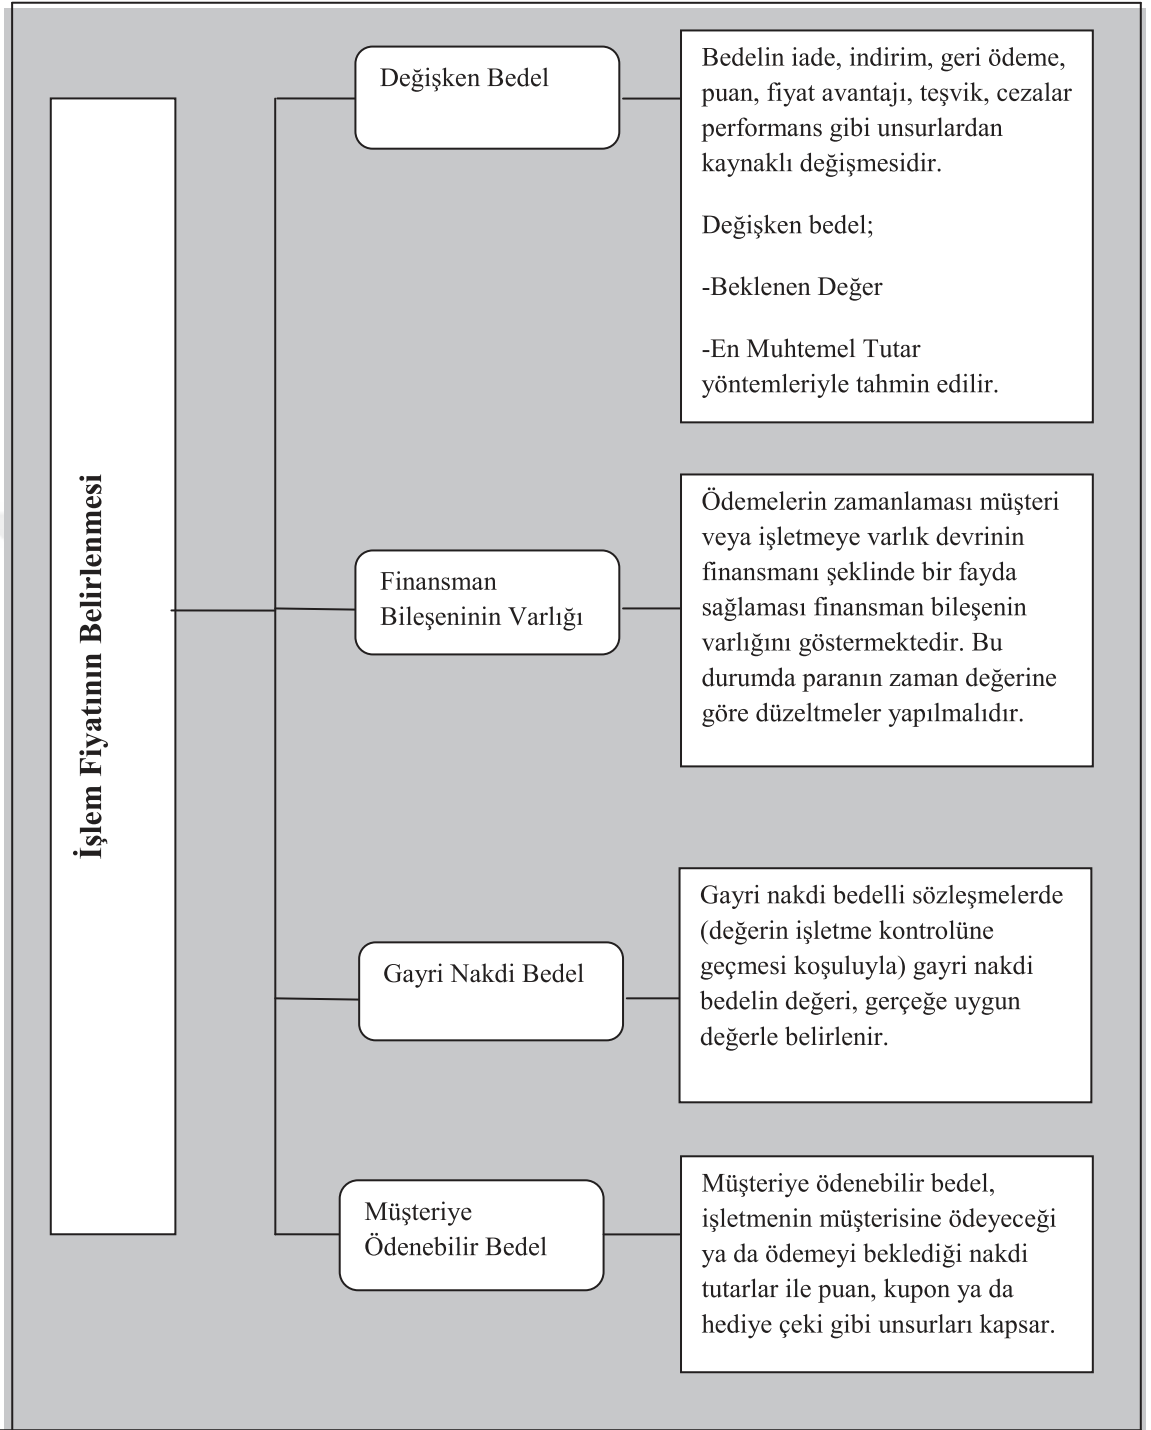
İşlem Fiyatının Belirlenmesi

Değişken Bedel

Bedelin iade, indirim, geri ödeme, puan, fiyat avantajı, teşvik, cezalar performans gibi unsurlardan kaynaklı değişmesidir.

Değişken bedel;

-Beklenen Değer

-En Muhtemel Tutar yöntemleriyle tahmin edilir.

Finansman Bileşeninin Varlığı

Ödemelerin zamanlaması müşteri veya işletmeye varlık devrinin finansmanı şeklinde bir fayda sağlaması finansman bileşenin varlığını göstermektedir. Bu durumda paranın zaman değerine göre düzeltmeler yapılmalıdır.

Gayri Nakdi Bedel

Gayri nakdi bedelli sözleşmelerde (değerin işletme kontrolüne geçmesi koşuluyla) gayri nakdi bedelin değeri, gerçeğe uygun değerle belirlenir.

Müşteriye Ödenebilir Bedel

Müşteriye ödenebilir bedel, işletmenin müşterisine ödeyeceği ya da ödemeyi beklediği nakdi tutarlar ile puan, kupon ya da hediye çeki gibi unsurları kapsar.